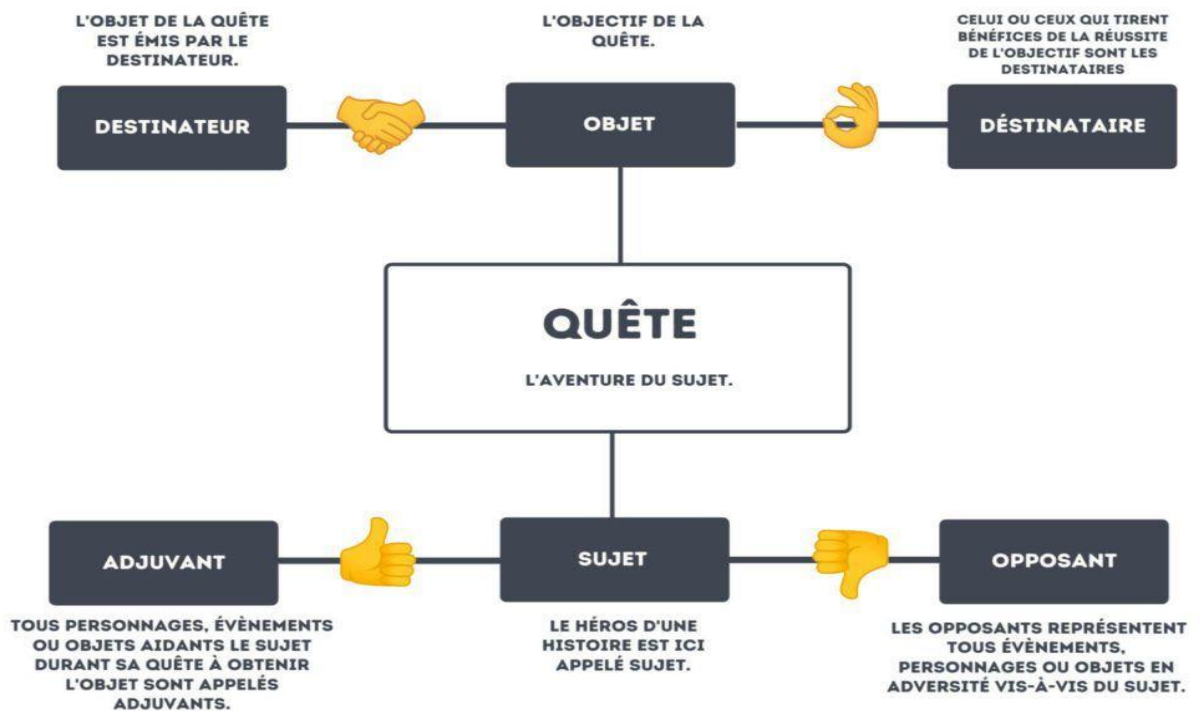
L'OBJET DE LA QUÊTE EST ÉMIS PAR LE DESTINATEUR.

L'OBJECTIF DE LA QUÊTE.

CELUI OU CEUX QUI TIRENT BÉNÉFICES DE LA RÉUSSITE DE L'OBJECTIF SONT LES DESTINATAIRES

DESTINATEUR

OBJET

DÉSTINATAIRE

QUÊTE

L'AVENTURE DU SUJET.

ADJUVANT

SUJET

OPPOSANT

TOUS PERSONNAGES, ÉVÈNEMENTS OU OBJETS AIDANTS LE SUJET DURANT SA QUÊTE À OBTENIR L'OBJET SONT APPELÉS ADJUVANTS.

LE HÉROS D'UNE HISTOIRE EST ICI APPELÉ SUJET.

LES OPPOSANTS REPRÉSENTENT TOUS ÉVÈNEMENTS, PERSONNAGES OU OBJETS EN ADVERSITÉ VIS-À-VIS DU SUJET.